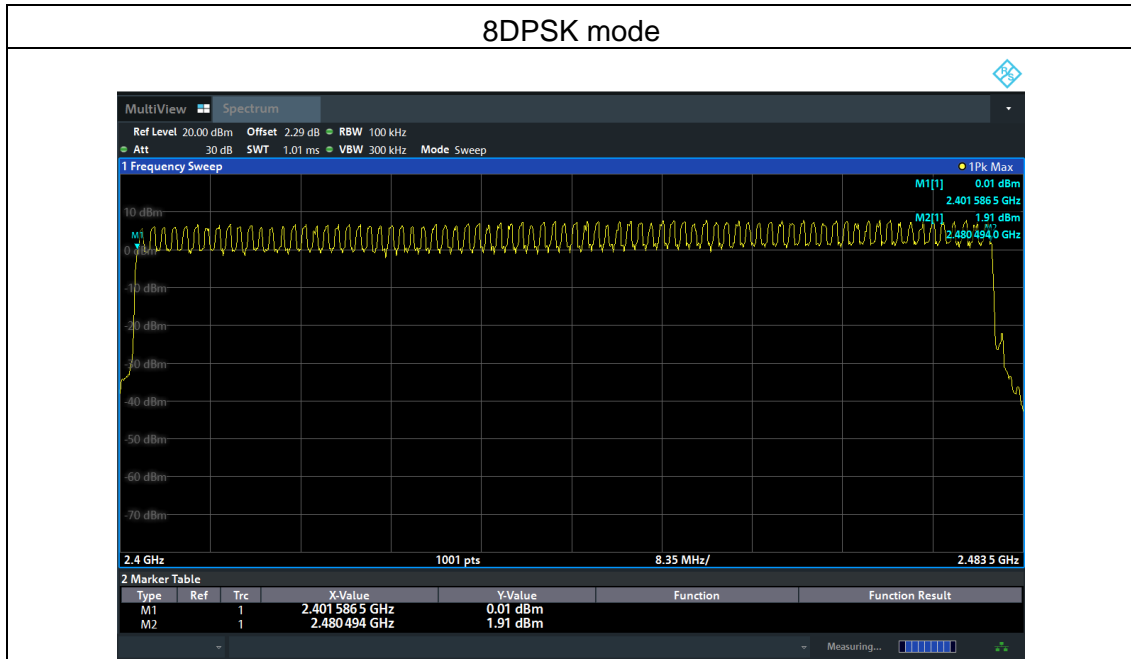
8DPSK mode

MultiView Spectrum

Ref Level 20.00 dBm Offset 2.29 dB RBW 100 kHz
Att 30 dB SWT 1.01 ms VBW 300 kHz Mode Sweep

1 Frequency Sweep
1Pk Max

M1[1] 0.01 dBm
2.401 586 5 GHz
M2[1] 1.91 dBm
2.480 494 0 GHz

10 dBm
M1
0 dBm
-10 dBm
-20 dBm
-30 dBm
-40 dBm
-50 dBm
-60 dBm
-70 dBm

2.4 GHz 1001 pts 8.35 MHz/ 2.483 5 GHz

2 Marker Table

| Type | Ref | Trc | X-Value | Y-Value | Function | Function Result |
|---|---|---|---|---|---|---|
| M1 | | 1 | 2.401 586 5 GHz | 0.01 dBm | | |
| M2 | | 1 | 2.480 494 GHz | 1.91 dBm | | |

Measuring...